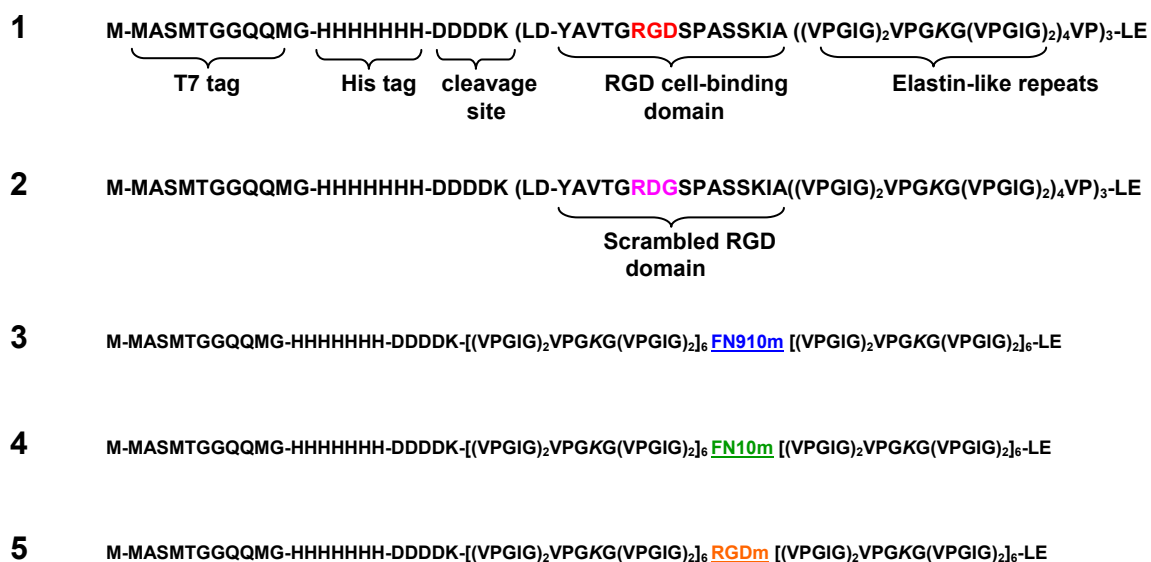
1 M-MASMTGGQQMG-HHHHHHH-DDDDK (LD-YAVTGRGDSPASSKIA ((VPGIG)$_2$VPGKG(VPGIG)$_2$)$_4$VP)$_3$-LE

T7 tag His tag cleavage site RGD cell-binding domain Elastin-like repeats

2 M-MASMTGGQQMG-HHHHHHH-DDDDK (LD-YAVTGRDGSPASSKIA((VPGIG)$_2$VPGKG(VPGIG)$_2$)$_4$VP)$_3$-LE

Scrambled RGD domain

3 M-MASMTGGQQMG-HHHHHHH-DDDDK-[(VPGIG)$_2$VPGKG(VPGIG)$_2$]$_6$ FN910m [(VPGIG)$_2$VPGKG(VPGIG)$_2$]$_6$-LE

4 M-MASMTGGQQMG-HHHHHHH-DDDDK-[(VPGIG)$_2$VPGKG(VPGIG)$_2$]$_6$ FN10m [(VPGIG)$_2$VPGKG(VPGIG)$_2$]$_6$-LE

5 M-MASMTGGQQMG-HHHHHHH-DDDDK-[(VPGIG)$_2$VPGKG(VPGIG)$_2$]$_6$ RGDm [(VPGIG)$_2$VPGKG(VPGIG)$_2$]$_6$-LE